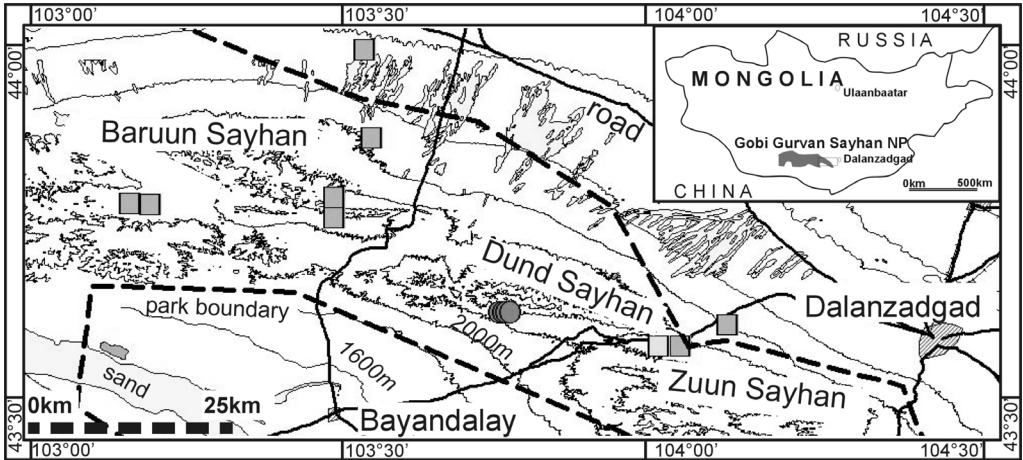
103°00' 103°30' 104°00' 104°30'

44°00' 44°00'

RUSSIA

MONGOLIA

Ulaanbaatar

Gobi Gurvan Sayhan NP

Dalanzadgad

CHINA

0km 500km

road

Baruun Sayhan

Dund Sayhan

park boundary

2000m

1600m

sand

Dalanzadgad

Zuun Sayhan

0km 25km

Bayandalay

43°30' 43°30'

103°00' 103°30' 104°00' 104°30'